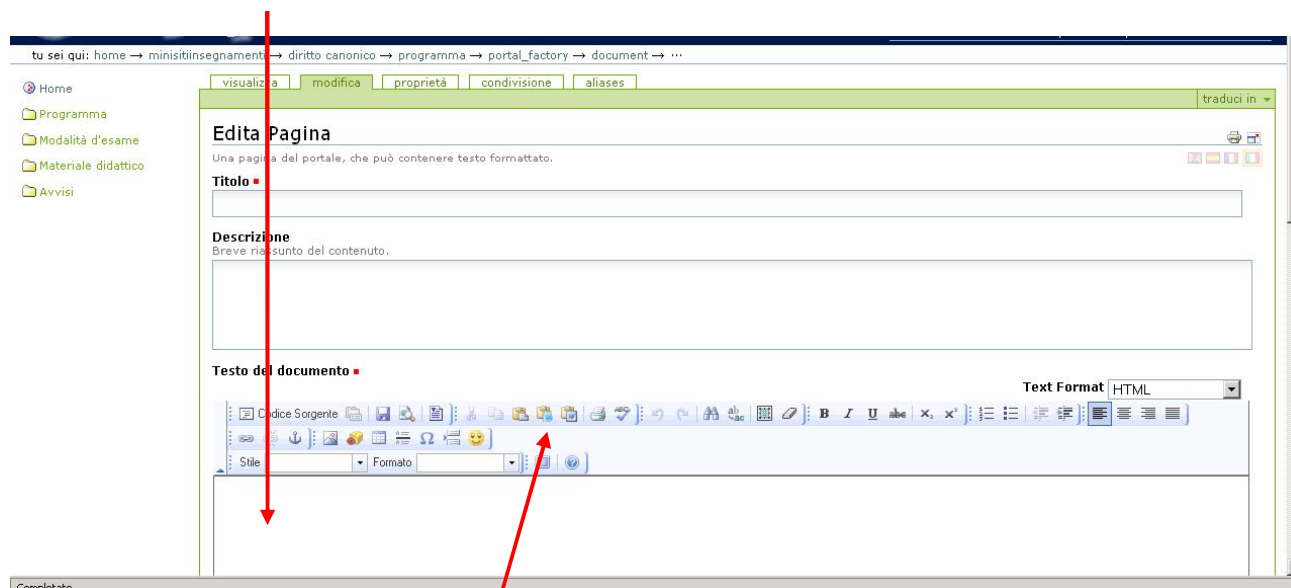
tu sei qui: home → minisitiinsegnamenti → diritto canonico → programma → portal_factory → document → ···

Home
Programma
Modalità d'esame
Materiale didattico
Avvisi

visualizza | modifica | proprietà | condivisione | aliases

traduci in

Edita Pagina

Una pagina del portale, che può contenere testo formattato.

Titolo

Descrizione
Breve riassunto del contenuto.

Testo del documento

Text Format HTML

Codice Sorgente

Stile | Formato

Completato